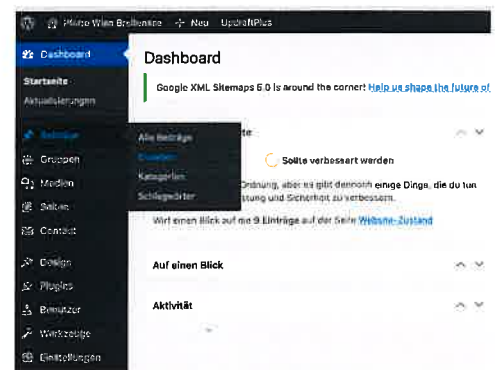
Mauro Wien Breitensee + Neu UpdraftPlus

Dashboard

Startseite
Aktualisierungen

Beiträge
Gruppen
Medien
Seiten
Contact

Design
Plugins
Benutzer
Werkzeuge
Einstellungen

Alle Beiträge
Erstellen
Kategorien
Schlagwörter

Dashboard

Google XML Sitemaps 6.0 is around the corner! Help us shape the future of

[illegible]te

Sollte verbessert werden

Ordnung, aber es gibt dennoch einige Dinge, die du tun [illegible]stung und Sicherheit zu verbessern.

Wirf einen Blick auf die 9 Einträge auf der Seite Website-Zustand

Auf einen Blick

Aktivität